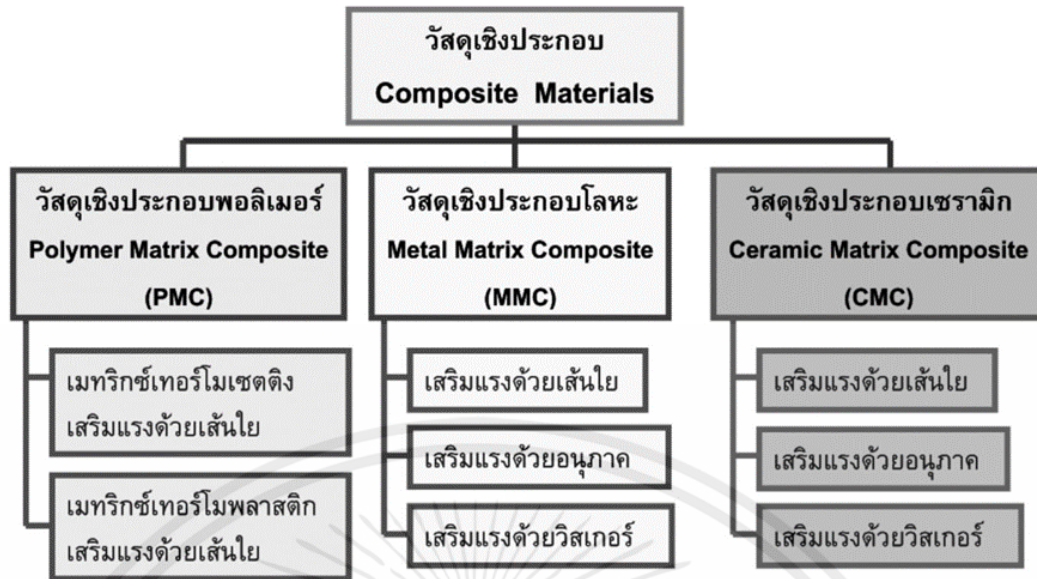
วัสดุเชิงประกอบ
Composite Materials

วัสดุเชิงประกอบพอลิเมอร์
Polymer Matrix Composite
(PMC)

เมทริกซ์เทอร์โมเซตติง เสริมแรงด้วยเส้นใย

เมทริกซ์เทอร์โมพลาสติก เสริมแรงด้วยเส้นใย

วัสดุเชิงประกอบโลหะ
Metal Matrix Composite
(MMC)

เสริมแรงด้วยเส้นใย

เสริมแรงด้วยอนุภาค

เสริมแรงด้วยวิสเกอร์

วัสดุเชิงประกอบเซรามิก
Ceramic Matrix Composite
(CMC)

เสริมแรงด้วยเส้นใย

เสริมแรงด้วยอนุภาค

เสริมแรงด้วยวิสเกอร์